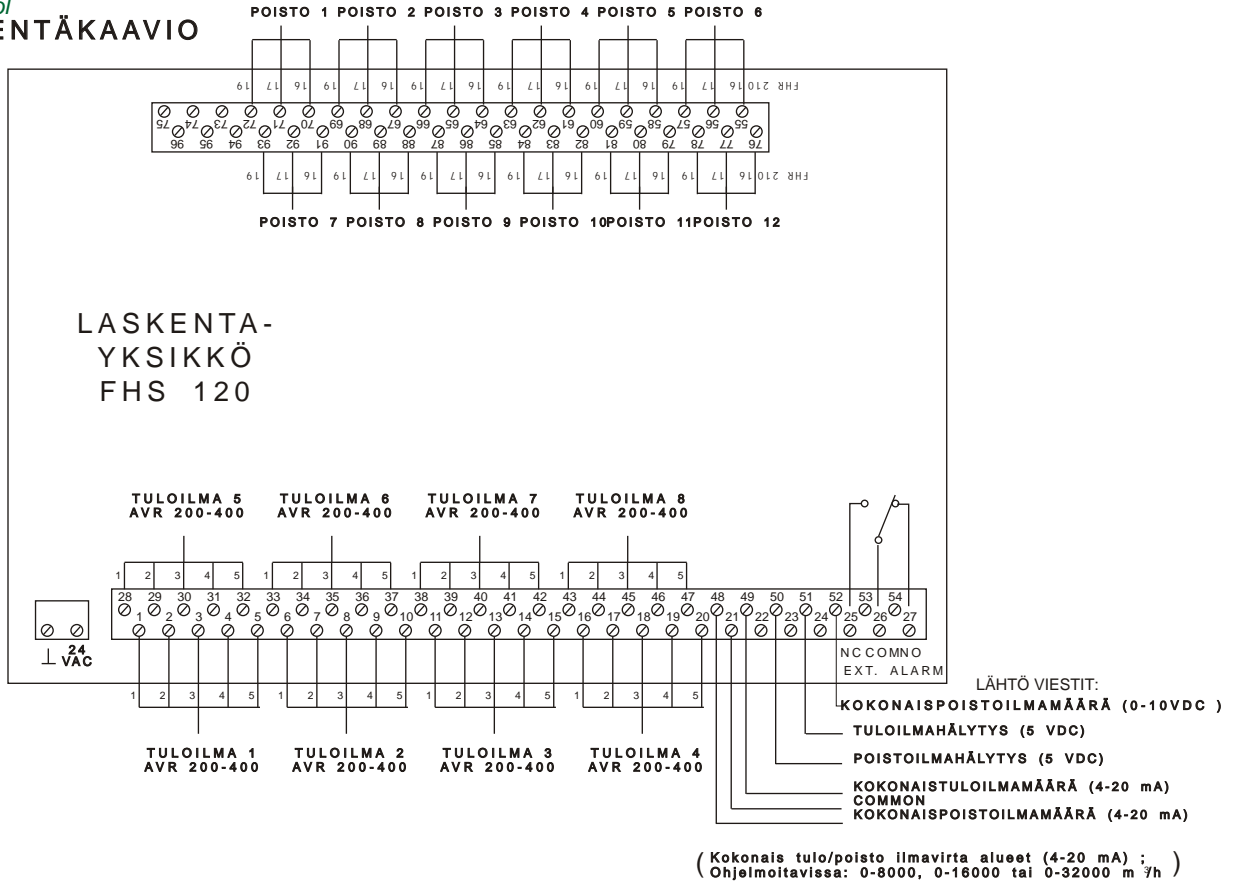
ENTÄKAAVIO

POISTO 1 POISTO 2 POISTO 3 POISTO 4 POISTO 5 POISTO 6

19 17 16 19 17 16 19 17 16 19 17 16 19 17 16 19 17 16 FHR 210

75 74 73 72 71 70 69 68 67 66 65 64 63 62 61 60 59 58 57 56 55
96 95 94 93 92 91 90 89 88 87 86 85 84 83 82 81 80 79 78 77 76

19 17 16 19 17 16 19 17 16 19 17 16 19 17 16 19 17 16 FHR 210

POISTO 7 POISTO 8 POISTO 9 POISTO 10POISTO 11POISTO 12

LASKENTA-
YKSIKKÖ
FHS 120

TULOILMA 5
AVR 200-400

TULOILMA 6
AVR 200-400

TULOILMA 7
AVR 200-400

TULOILMA 8
AVR 200-400

1 2 3 4 5 1 2 3 4 5 1 2 3 4 5 1 2 3 4 5

28 29 30 31 32 33 34 35 36 37 38 39 40 41 42 43 44 45 46 47 48 49 50 51 52 53 54
1 2 3 4 5 6 7 8 9 10 11 12 13 14 15 16 17 18 19 20 21 22 23 24 25 26 27

⊥ 24 VAC

NC COM NO
EXT. ALARM

1 2 3 4 5 1 2 3 4 5 1 2 3 4 5 1 2 3 4 5

TULOILMA 1
AVR 200-400

TULOILMA 2
AVR 200-400

TULOILMA 3
AVR 200-400

TULOILMA 4
AVR 200-400

LÄHTÖ VIESTIT:
KOKONAISPOISTOILMAMÄÄRÄ (0-10VDC )
TULOILMAHÄLYTYS (5 VDC)
POISTOILMAHÄLYTYS (5 VDC)
KOKONAISTULOILMAMÄÄRÄ (4-20 mA)
COMMON
KOKONAISPOISTOILMAMÄÄRÄ (4-20 mA)

( Kokonais tulo/poisto ilmavirta alueet (4-20 mA) ;
Ohjelmoitavissa: 0-8000, 0-16000 tai 0-32000 m $^3$/h )